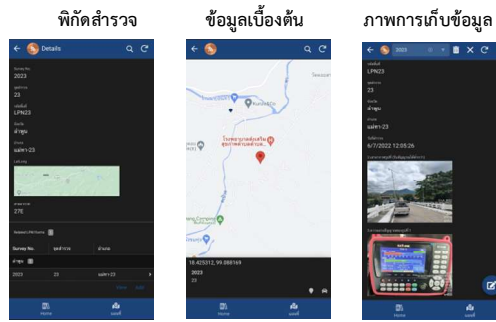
พิกัดสำรวจ

Details

Survey No.
2023

23

LPN23

ลำพูน

แม่ทา-23

27E

Survey No.

2023	23	แม่ทา-23

Home

ข้อมูลเบื้องต้น

18.425312, 99.088169
2023
23

Home

ภาพการเก็บข้อมูล

2023

LPN23

23

ลำพูน

แม่ทา-23

6/7/2022 12:05:26

Home